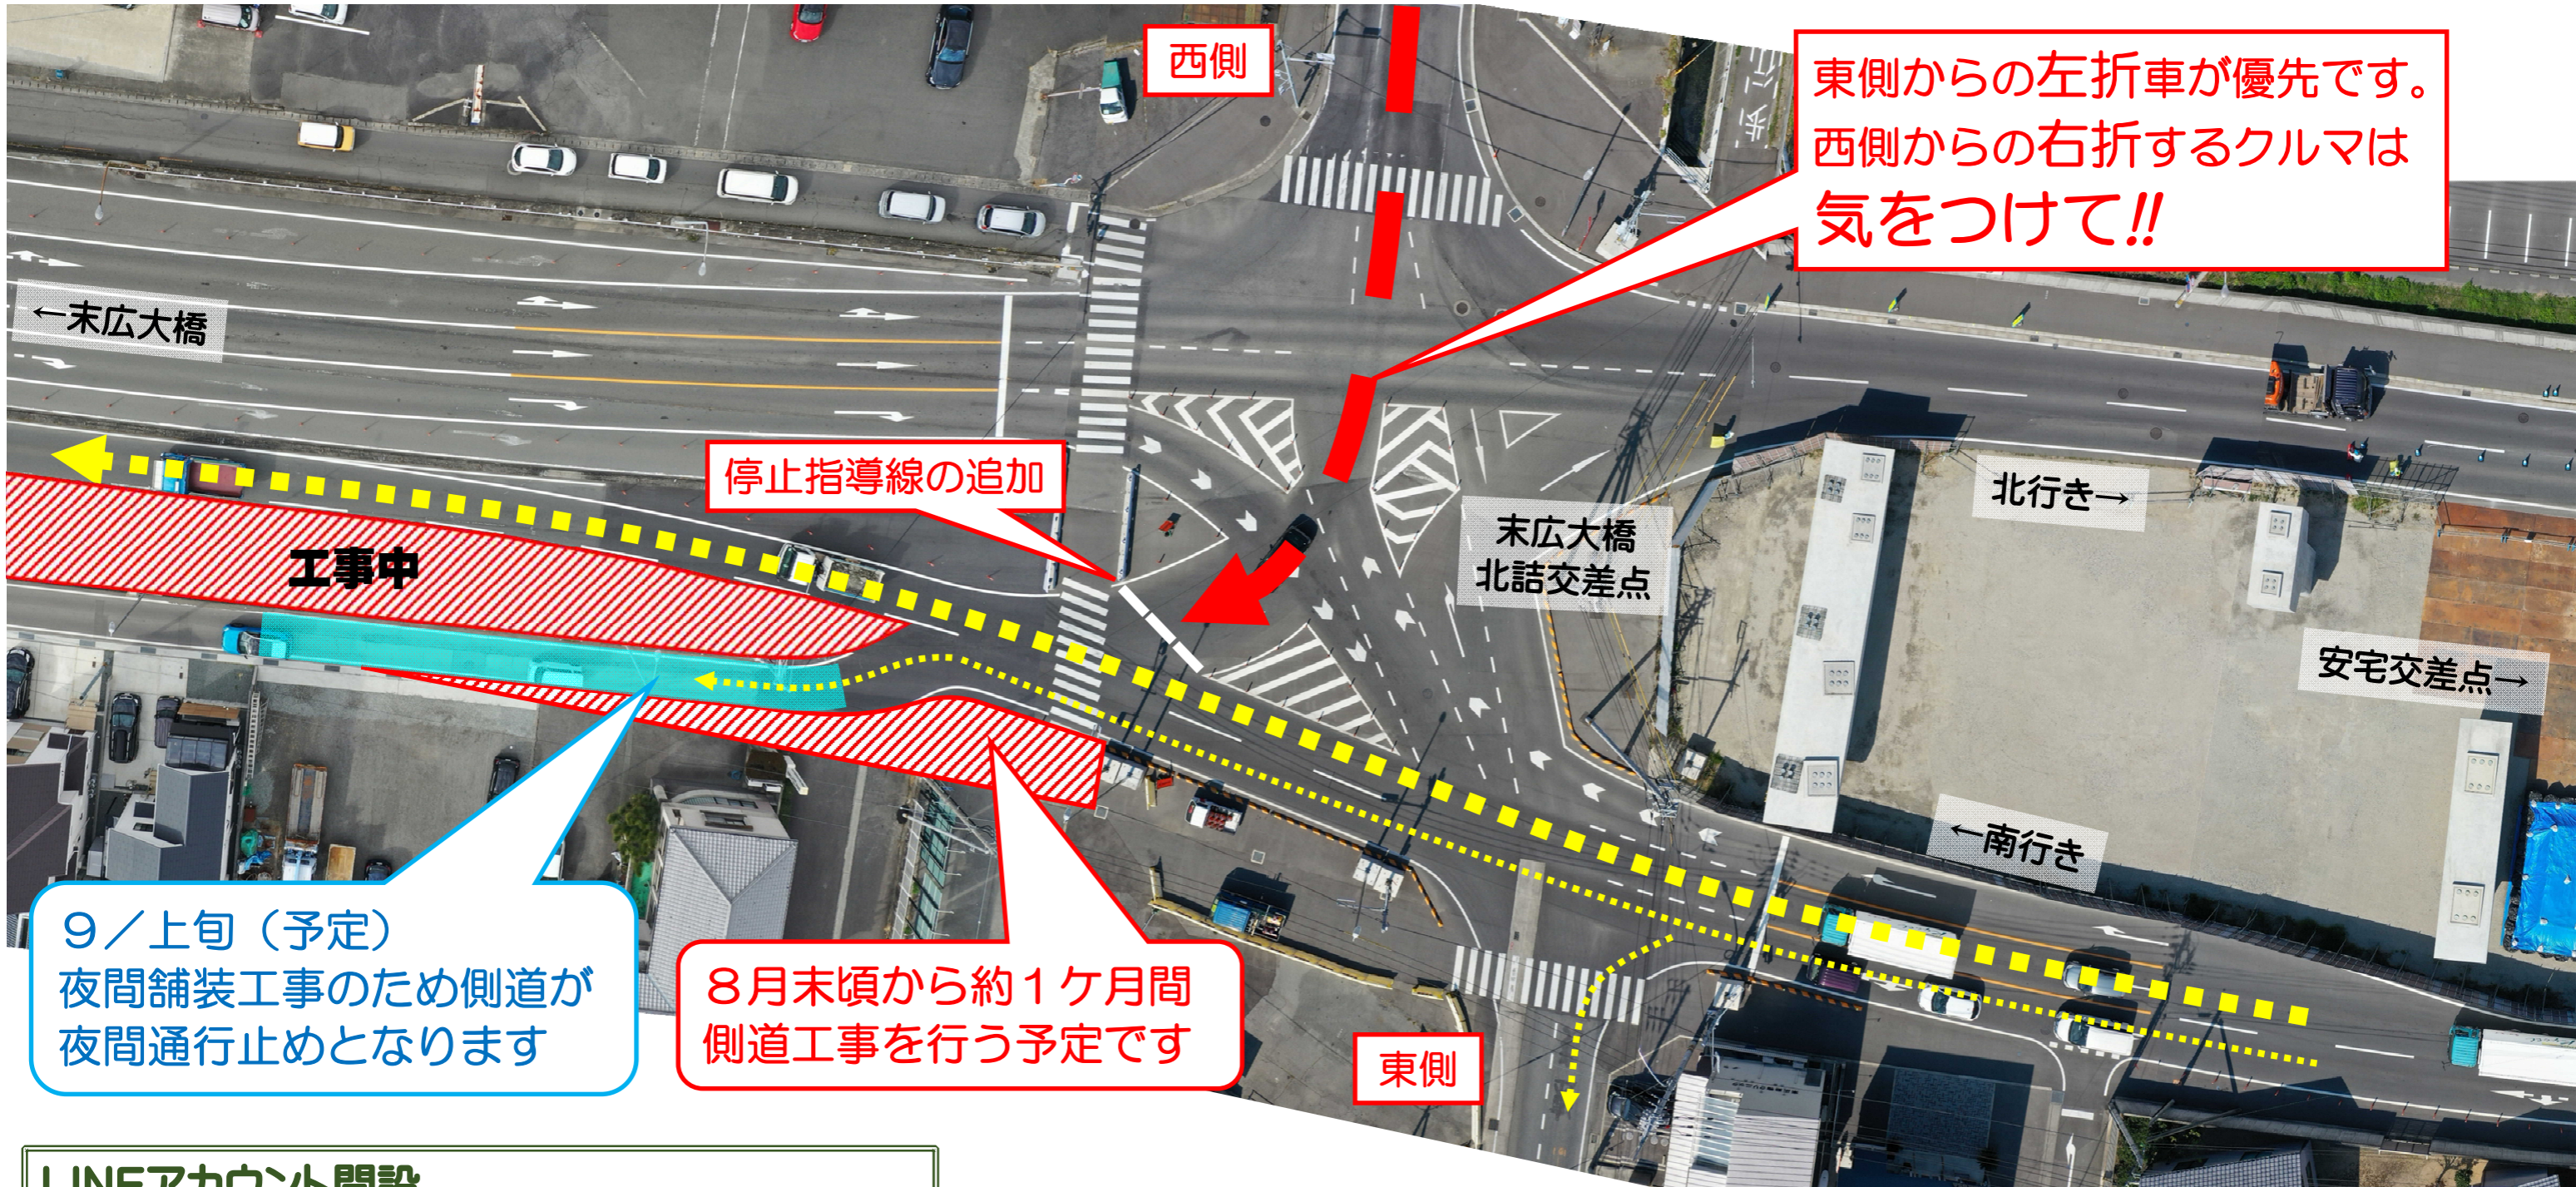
西側

東側からの左折車が優先です。
西側からの右折するクルマは
気をつけて!!

←末広大橋

停止指導線の追加

工事中

末広大橋
北詰交差点

北行き→

安宅交差点→

←南行き

9／上旬（予定）
夜間舗装工事のため側道が
夜間通行止めとなります

8月末頃から約1ケ月間
側道工事を行う予定です

東側

LINEアカウント開設